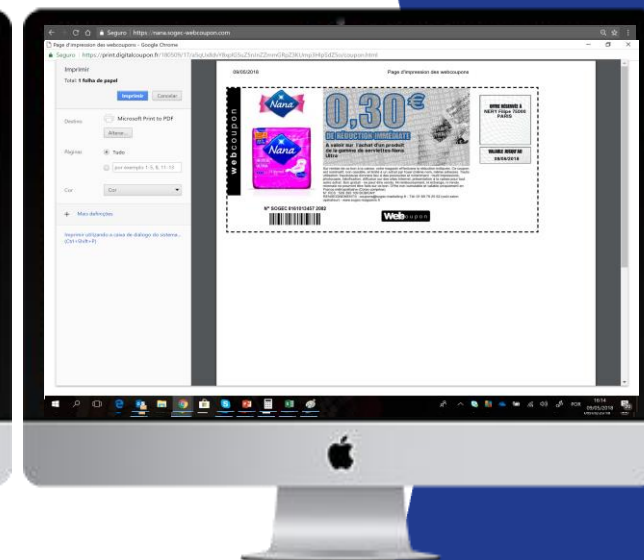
Seguro | https://nana.sogec-webcoupon.com

Page d'impression des webcoupons - Google Chrome

Seguro | https://print.digitalcoupon.fr/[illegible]/coupon.html

Imprimir

Total: 1 folha de papel

Imprimir Cancelar

Destino Microsoft Print to PDF

Alterar...

Páginas Todo

por exemplo 1-5, 8, 11-13

Cor Cor

+ Mais definições

Imprimir utilizando a caixa de diálogo do sistema... (Ctrl+Shift+P)

09/05/2018 Page d'impression des webcoupons

webcoupon

Nana

Nana

0,30€

DE RÉDUCTION IMMÉDIATE

A valoir sur l'achat d'un produit de la gamme de serviettes Nana Ultra

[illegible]

OFFRE RÉSERVÉE À NERY Filipe 75000 PARIS

VALABLE JUSQU'AU 08/06/2018

N° SOGEC 0161013457 2062

Webcoupon

10:14 09/05/2018 POR